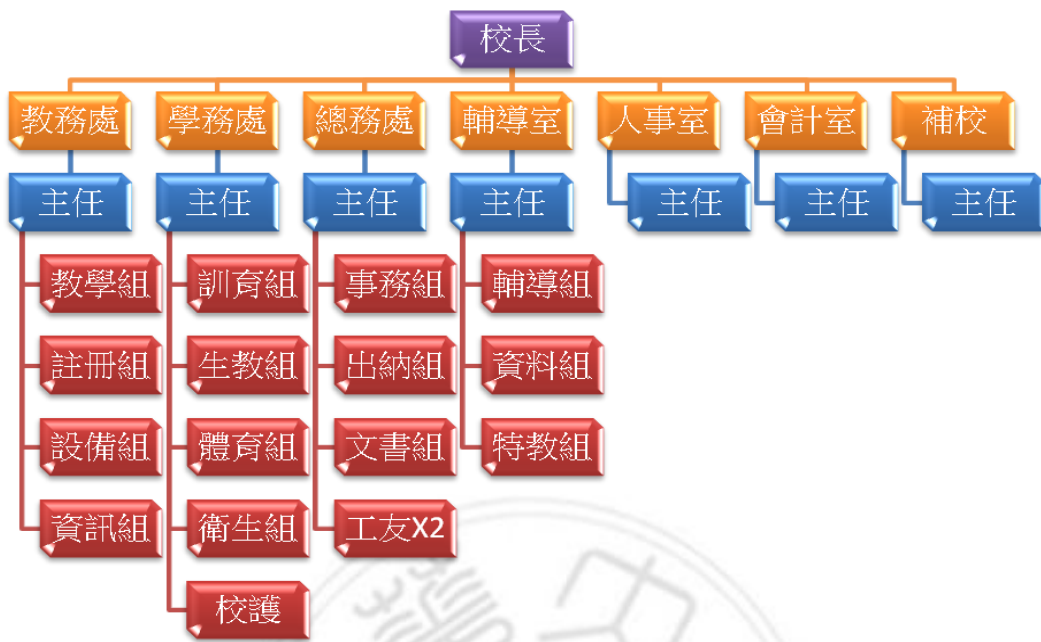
校長

教務處
主任
教學組
註冊組
設備組
資訊組

學務處
主任
訓育組
生教組
體育組
衛生組
校護

總務處
主任
事務組
出納組
文書組
工友X2

輔導室
主任
輔導組
資料組
特教組

人事室
主任

會計室
主任

補校
主任